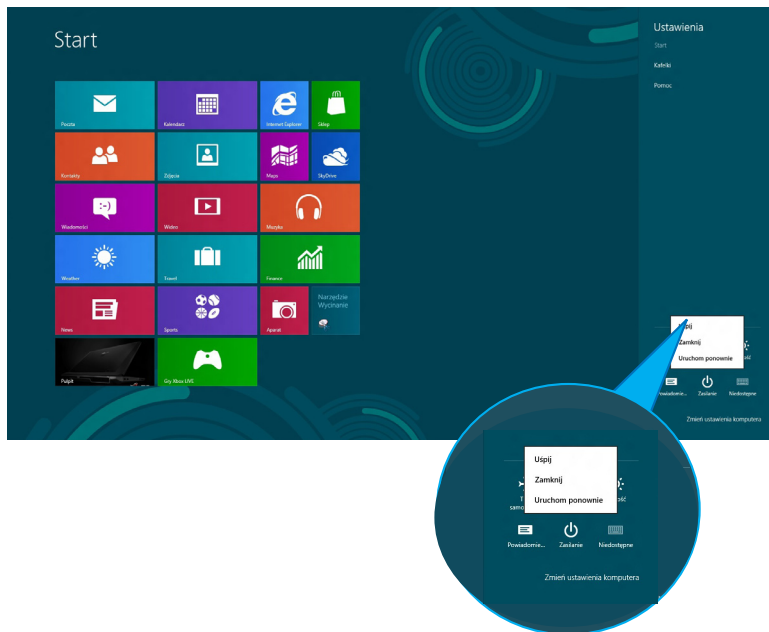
Start

Poczta
Kalendarz
Internet Explorer
Sklep
Kontakty
Zdjęcia
Mapy
SkyDrive
Wiadomości
Wideo
Muzyka
Weather
Travel
Finance
News
Sports
Aparat
Narzędzie Wycinanie
Pulpit
Gry Xbox LIVE

Ustawienia
Start
Kafelki
Pomoc

Uśpij
Zamknij
Uruchom ponownie
Powiadomie...
Zasilanie
Niedostępne
Zmień ustawienia komputera

Uśpij
Zamknij
Uruchom ponownie
Powiadomie...
Zasilanie
Niedostępne
Zmień ustawienia komputera